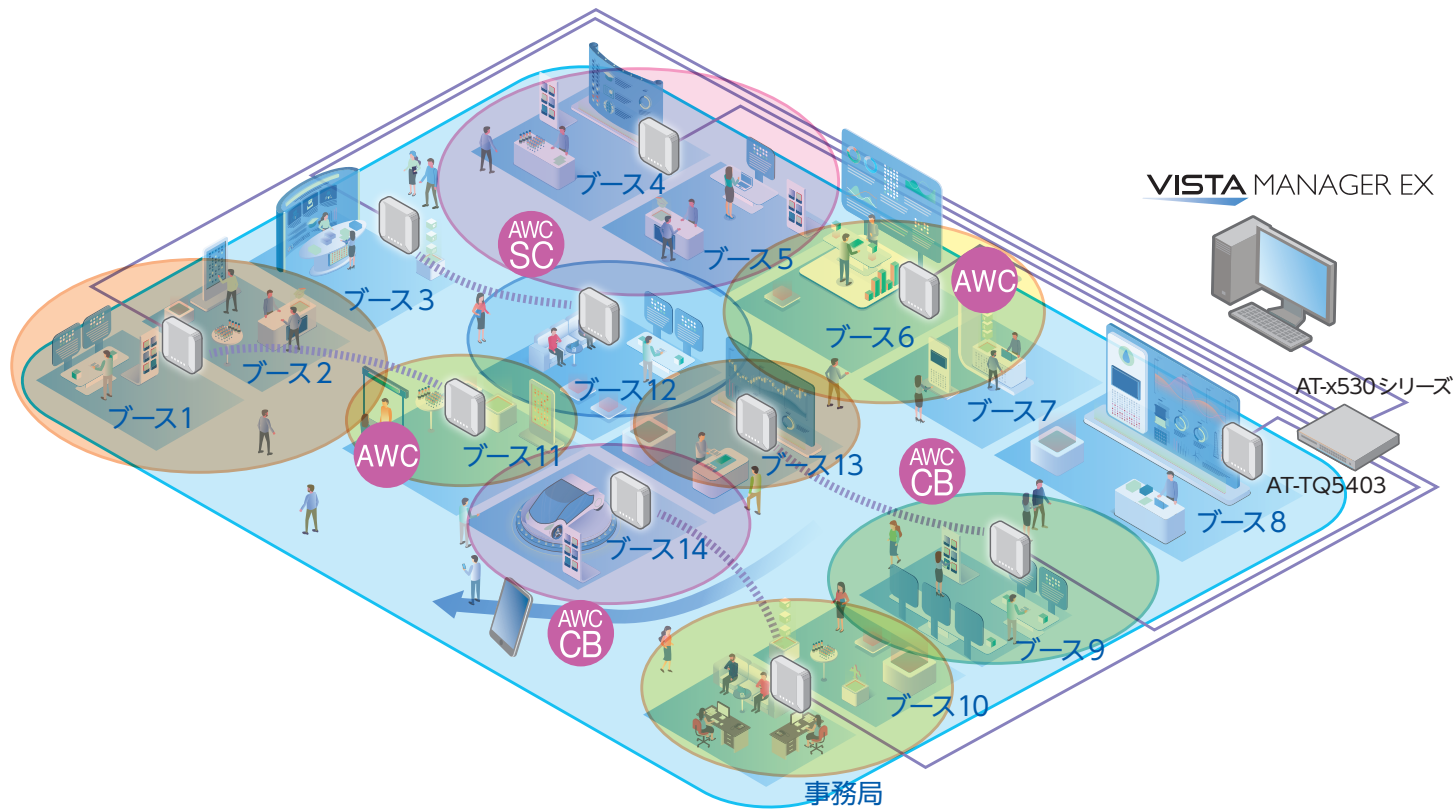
VISTA MANAGER EX

AT-x530 シリーズ

AT-TQ5403

ブース 4

AWC SC

ブース 5

ブース 3

AWC

ブース 6

ブース 2

ブース 12

ブース 1

ブース 7

AWC

ブース 11

ブース 13

AWC CB

ブース 8

ブース 14

AWC CB

ブース 9

ブース 10

事務局